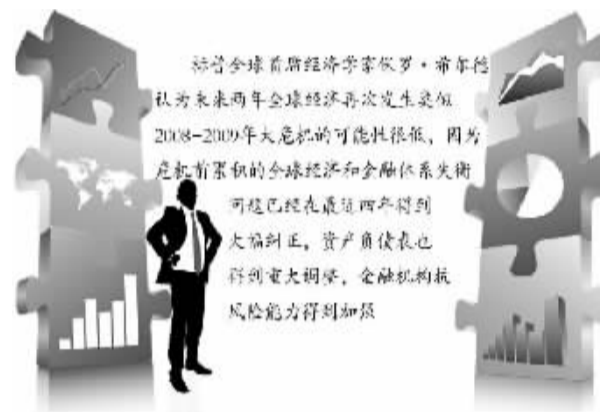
标普全球首席经济学家保罗·希尔德认为未来两年全球经济再次发生类似2008-2009年大危机的可能性很低，因为危机前累积的全球经济和金融体系失衡问题已经在最近两年得到大幅纠正，资产负债表也得到重大调整，金融机构抗风险能力得到加强